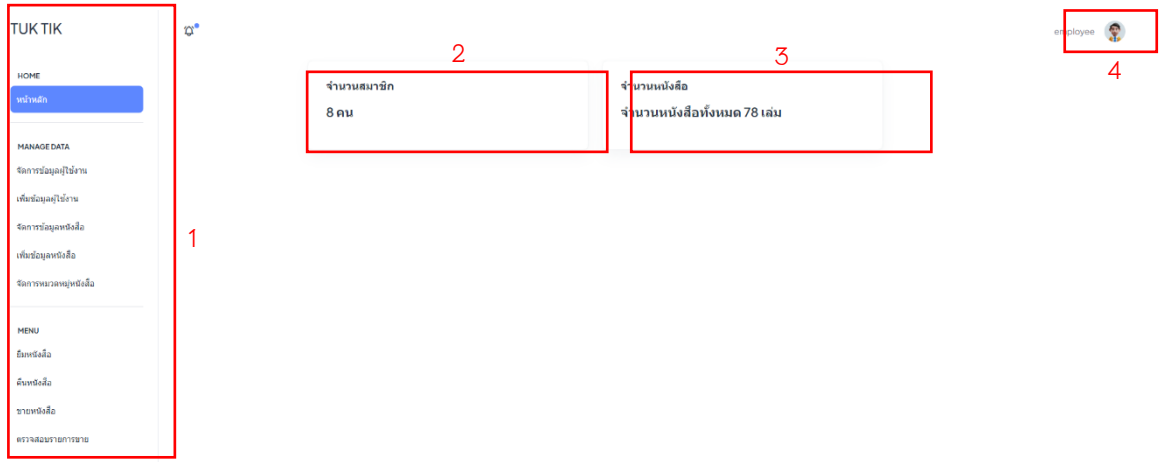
TUK TIK

HOME

หน้าหลัก

MANAGE DATA

จัดการข้อมูลผู้ใช้งาน

เพิ่มข้อมูลผู้ใช้งาน

จัดการข้อมูลหนังสือ

เพิ่มข้อมูลหนังสือ

จัดการหมวดหมู่หนังสือ

MENU

ยืมหนังสือ

คืนหนังสือ

ขายหนังสือ

ตรวจสอบรายการขาย

1

2

3

4

employee

จำนวนสมาชิก

8 คน

จำนวนหนังสือ

จำนวนหนังสือทั้งหมด 78 เล่ม